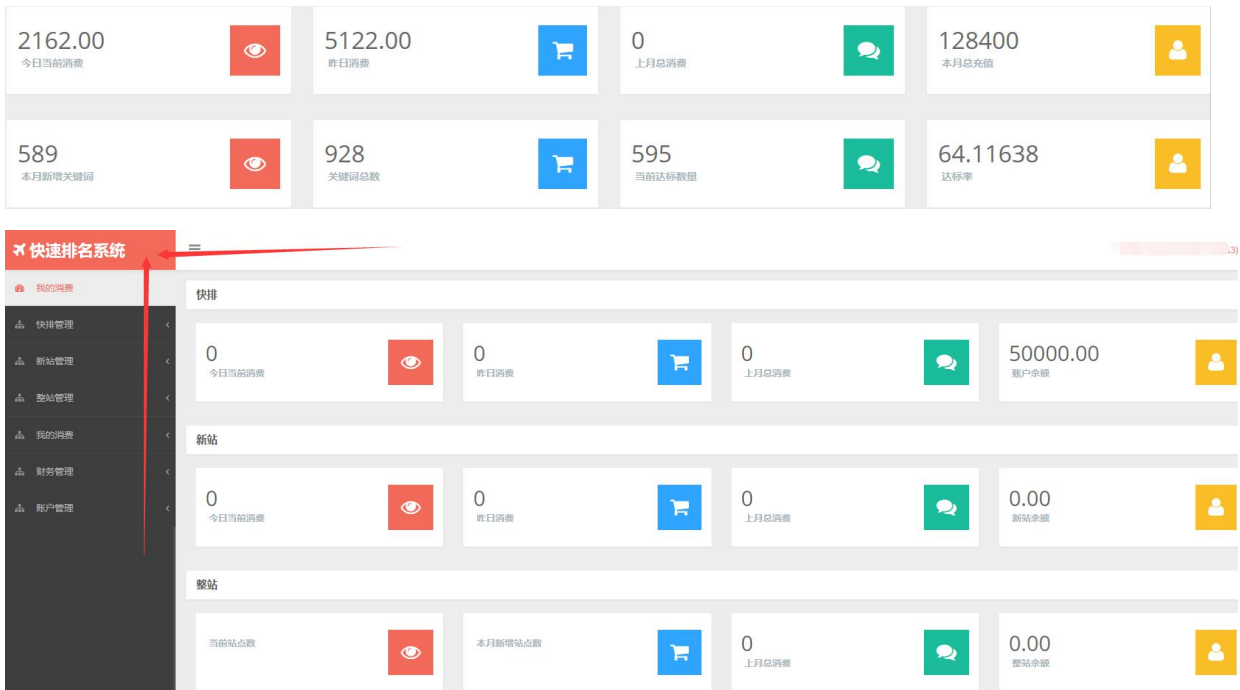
2162.00
今日当前消费

5122.00
昨日消费

0
上月总消费

128400
本月总充值

589
本月新增关键词

928
关键词总数

595
当前达标数量

64.11638
达标率

快速排名系统

我的消费
快排管理
新站管理
整站管理
我的消费
财务管理
账户管理

快排

0
今日当前消费

0
昨日消费

0
上月总消费

50000.00
账户余额

新站

0
今日当前消费

0
昨日消费

0
上月总消费

0.00
新站余额

整站

当前站点数

本月新增站点数

0
上月总消费

0.00
整站余额